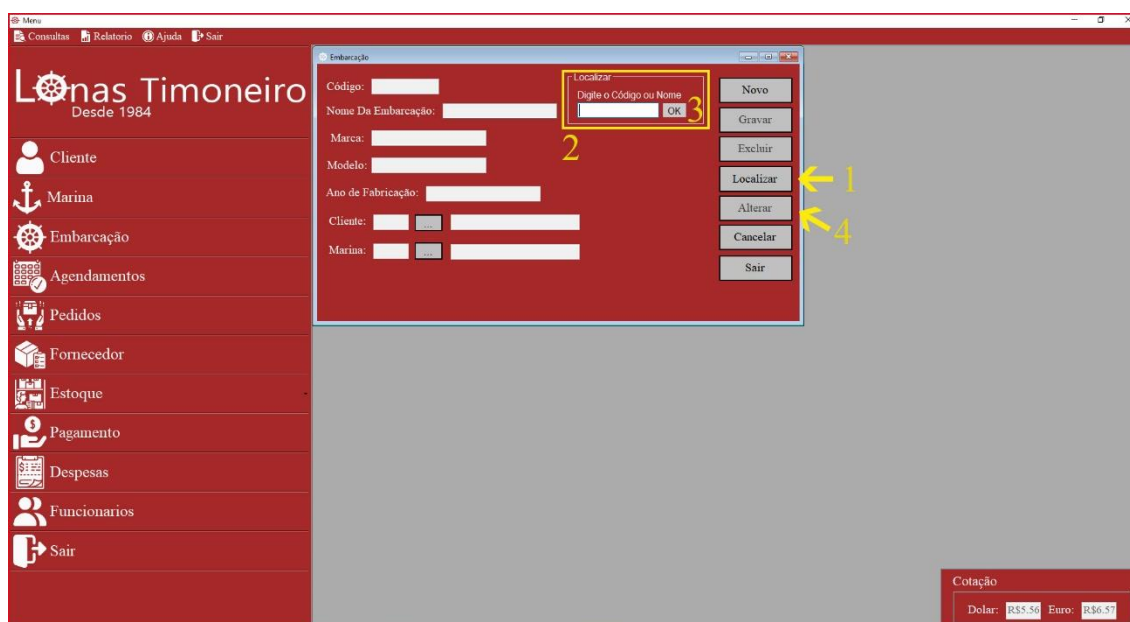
Menu
Consultas Relatorio Ajuda Sair

Lonas Timoneiro
Desde 1984

Cliente
Marina
Embarcação
Agendamentos
Pedidos
Fornecedor
Estoque
Pagamento
Despesas
Funcionarios
Sair

Embarcação

Código:
Nome Da Embarcação:
Marca:
Modelo:
Ano de Fabricação:
Cliente: ...
Marina: ...

Localizar
Digite o Código ou Nome
OK
3
2

Novo
Gravar
Excluir
Localizar
Alterar
Cancelar
Sair
1
4

Cotação
Dolar: R$5.56 Euro: R$6.57